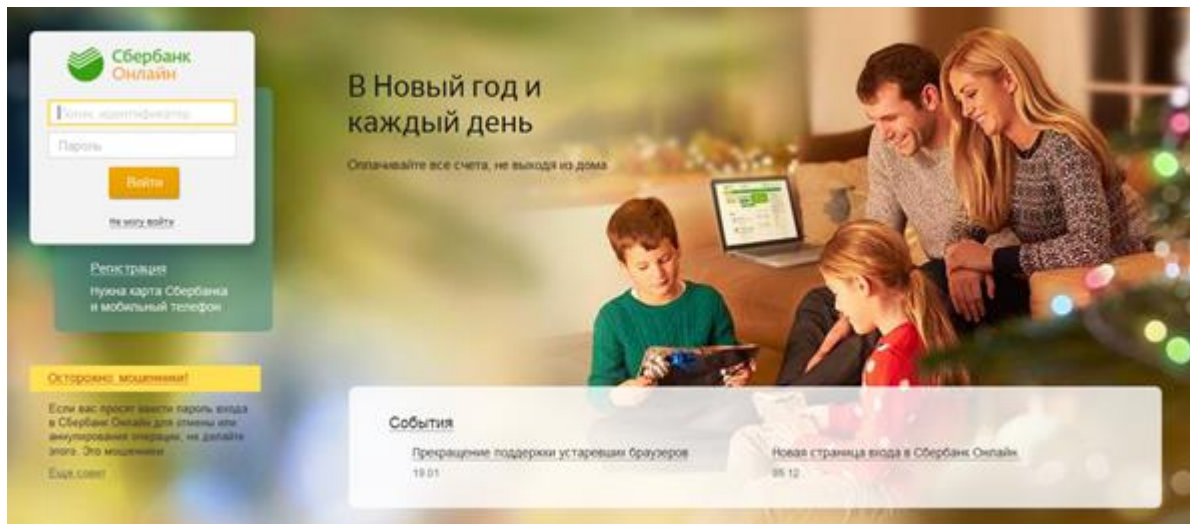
Сбербанк Онлайн

Логин, идентификатор

Пароль

Войти

Не могу войти

Регистрация

Нужна карта Сбербанка и мобильный телефон

Осторожно, мошенники!

Если вас просят ввести пароль входа в Сбербанк Онлайн для отмены или аннулирования операции, не делайте этого. Это мошенники.

Еще совет

В Новый год и каждый день

Оплачивайте все счета, не выходя из дома

События

Прекращение поддержки устаревших браузеров

19.01

Новая страница входа в Сбербанк Онлайн

05.12